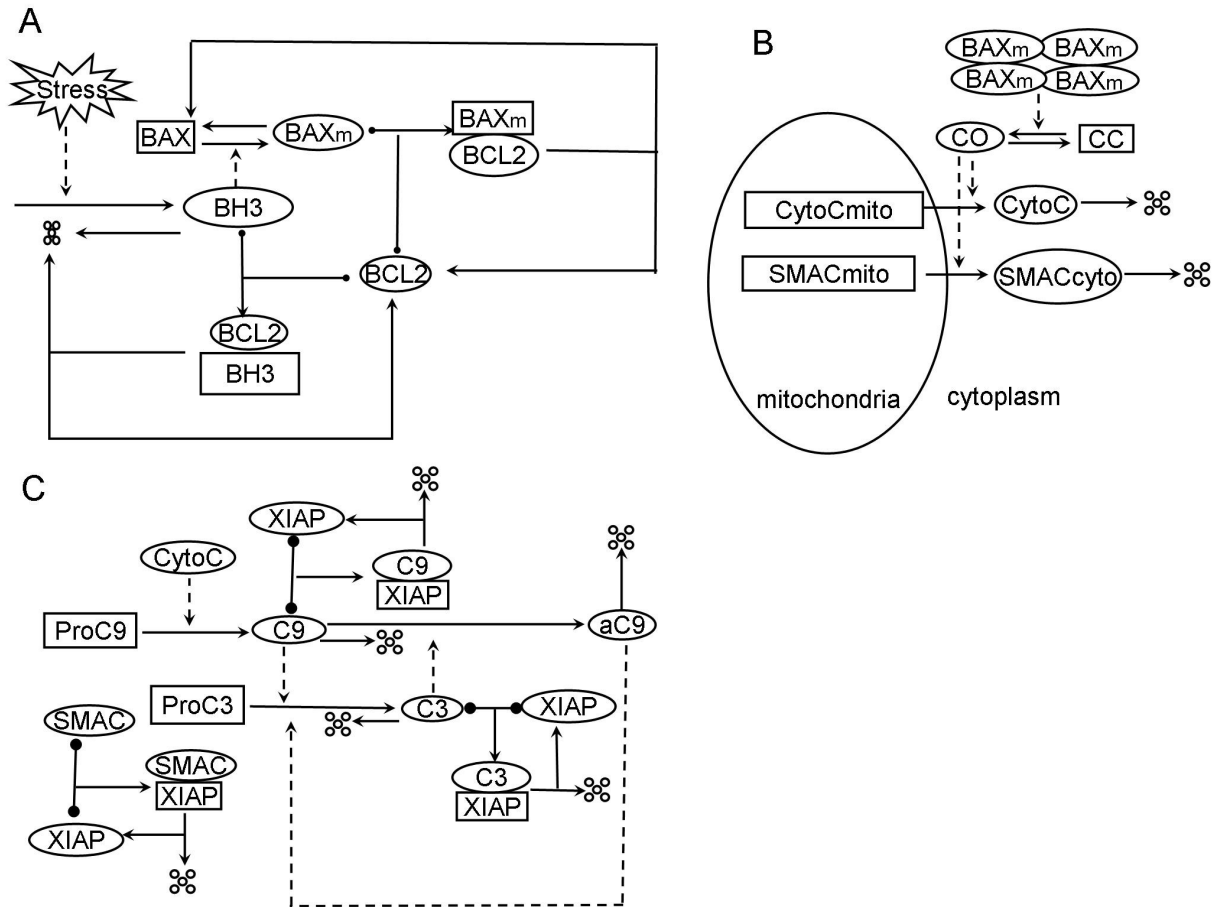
A

Stress

BAX

BAXm

BAXm
BCL2

BH3

BCL2

BCL2
BH3

B

BAXm BAXm
BAXm BAXm

CO

CC

CytoCmito

CytoC

SMACmito

SMACcyto

mitochondria

cytoplasm

C

XIAP

CytoC

C9
XIAP

ProC9

C9

aC9

ProC3

C3

XIAP

SMAC

SMAC
XIAP

C3
XIAP

XIAP